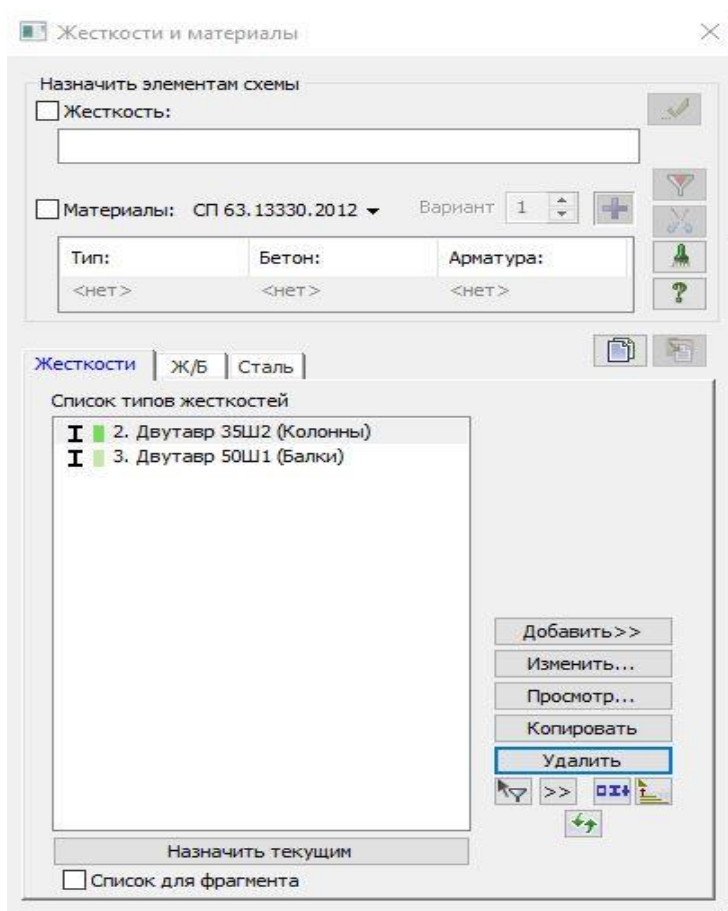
Жесткости и материалы

Назначить элементам схемы

Жесткость:

Материалы: СП 63.13330.2012

Вариант 1

| Тип: | Бетон: | Арматура: |
|---|---|---|
| <нет> | <нет> | <нет> |

Жесткости | Ж/Б | Сталь

Список типов жесткостей

2. Двутавр 35Ш2 (Колонны)
3. Двутавр 50Ш1 (Балки)

Добавить>>
Изменить...
Просмотр...
Копировать
Удалить
>>

Назначить текущим

Список для фрагмента